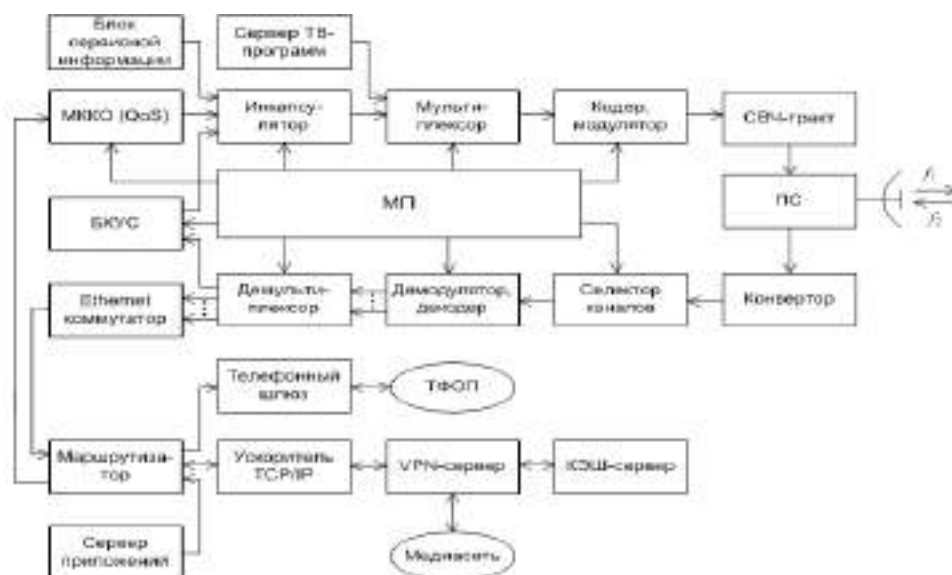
Блок служебной информации

Сервер ТВ-программ

МККО (QoS)

Инкапсулятор

Мультиплексор

Кодер, модулятор

СВЧ-тракт

МП

БКУС

ПС

$f_1$

$f_2$

Ethernet коммутатор

Демультиплексор

Демодулятор, декодер

Селектор каналов

Конвертор

Телефонный шлюз

ТФОП

Маршрутизатор

Ускоритель TCP/IP

VPN-сервер

КЭШ-сервер

Медиасеть

Сервер приложений